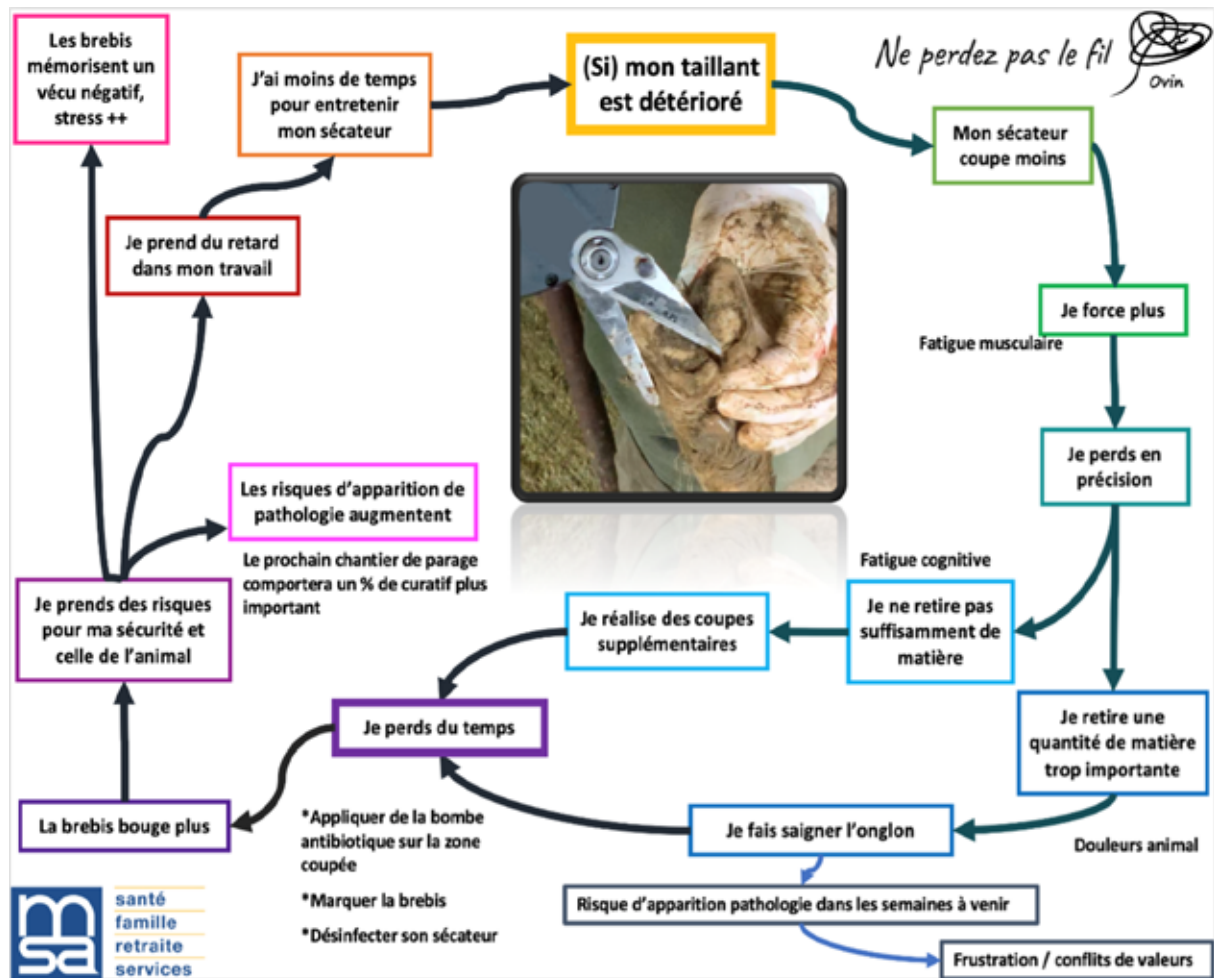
Ne perdez pas le fil

Ovin

Les brebis mémorisent un vécu négatif, stress ++

J'ai moins de temps pour entretenir mon sécateur

(Si) mon taillant est détérioré

Mon sécateur coupe moins

Je prend du retard dans mon travail

Je force plus

Fatigue musculaire

Je perds en précision

Les risques d'apparition de pathologie augmentent

Le prochain chantier de parage comportera un % de curatif plus important

Fatigue cognitive

Je prends des risques pour ma sécurité et celle de l'animal

Je réalise des coupes supplémentaires

Je ne retire pas suffisamment de matière

Je perds du temps

Je retire une quantité de matière trop importante

La brebis bouge plus

*Appliquer de la bombe antibiotique sur la zone coupée

*Marquer la brebis

*Désinfecter son sécateur

Je fais saigner l'onglon

Douleurs animal

Risque d'apparition pathologie dans les semaines à venir

Frustration / conflits de valeurs

msa

santé
famille
retraite
services